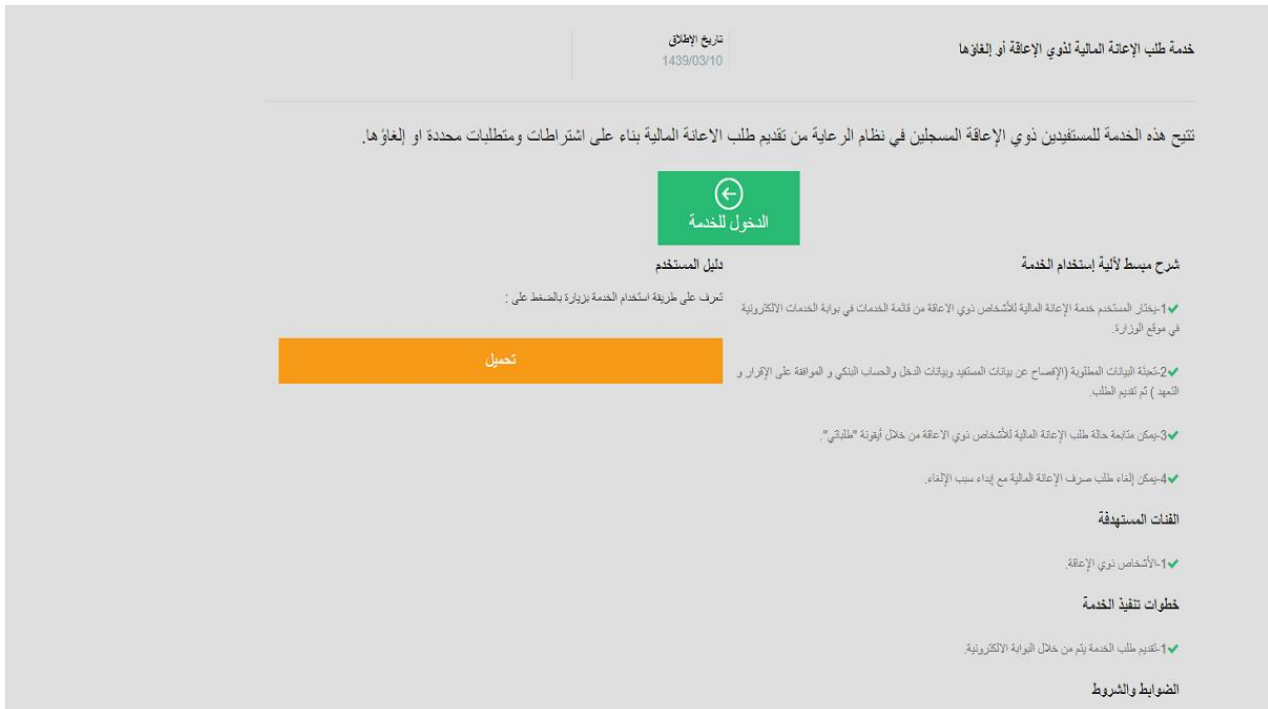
خدمة طلب الإعانة المالية لذوي الإعاقة أو إلغاؤها

تاريخ الإطلاق
1439/03/10

تتيح هذه الخدمة للمستفيدين ذوي الإعاقة المسجلين في نظام الرعاية من تقديم طلب الاعانة المالية بناء على اشتراطات ومتطلبات محددة او إلغاؤها.

الدخول للخدمة

شرح مبسط لألية إستخدام الخدمة

1-يختار المستخدم خدمة الإعانة المالية للأشخاص ذوي الاعاقة من قائمة الخدمات في بوابة الخدمات الالكترونية في موقع الوزارة.

2-تعبئة البيانات المطلوبة (الإفصاح عن بيانات المستفيد وبيانات الدخل والحساب البنكي و الموافقة على الإقرار و التعهد ) ثم تقديم الطلب.

3-يمكن متابعة حالة طلب الإعانة المالية للأشخاص ذوي الاعاقة من خلال أيقونة "طلباتي".

4-يمكن إلغاء طلب صرف الإعانة المالية مع إبداء سبب الإلغاء.

الفئات المستهدفة

1-الأشخاص ذوي الإعاقة.

خطوات تنفيذ الخدمة

1-تقديم طلب الخدمة يتم من خلال البوابة الالكترونية.

الضوابط والشروط

دليل المستخدم

تعرف على طريقة استخدام الخدمة بزيارة بالضغط على :

تحميل